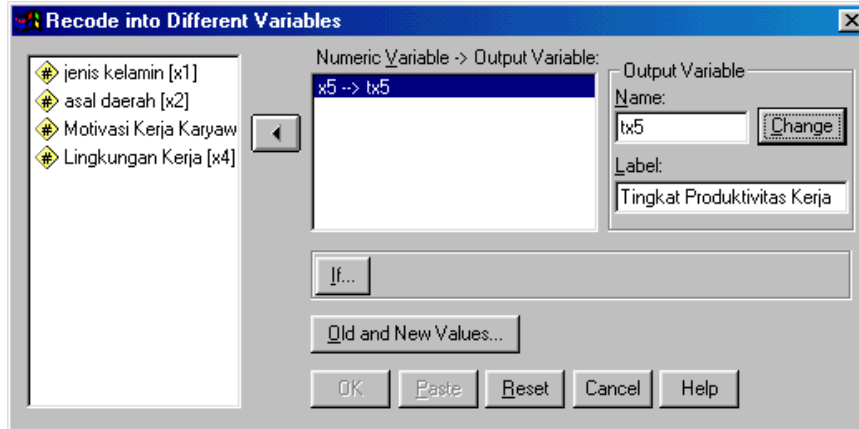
Recode into Different Variables

jenis kelamin [x1]
asal daerah [x2]
Motivasi Kerja Karyaw
Lingkungan Kerja [x4]

Numeric Variable -> Output Variable:
x5 --> tx5

Output Variable
Name:
tx5
Change
Label:
Tingkat Produktivitas Kerja

If...

Old and New Values...

OK
Paste
Reset
Cancel
Help